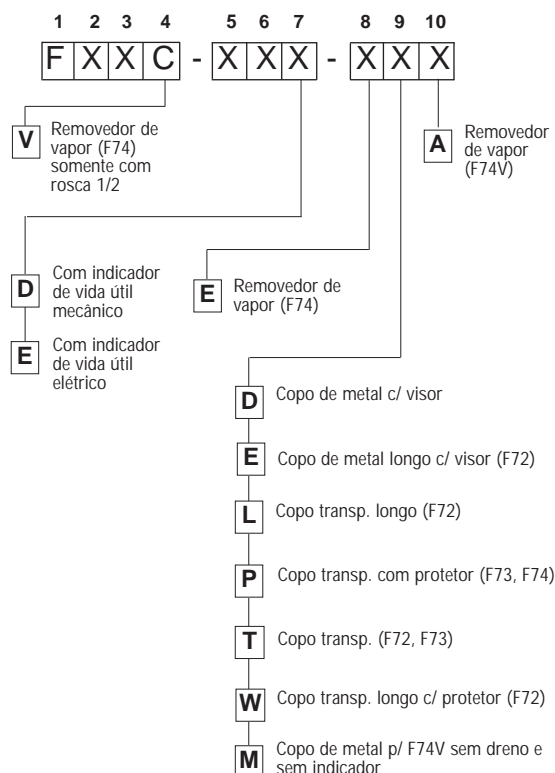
1 2 3 4 5 6 7 8 9 10

F X X C - X X X - X X X

V Removedor de vapor (F74) somente com rosca 1/2

A Removedor de vapor (F74V)

D Com indicador de vida útil mecânico

E Com indicador de vida útil elétrico

E Removedor de vapor (F74)

D Copo de metal c/ visor

E Copo de metal longo c/ visor (F72)

L Copo transp. longo (F72)

P Copo transp. com protetor (F73, F74)

T Copo transp. (F72, F73)

W Copo transp. longo c/ protetor (F72)

M Copo de metal p/ F74V sem dreno e sem indicador